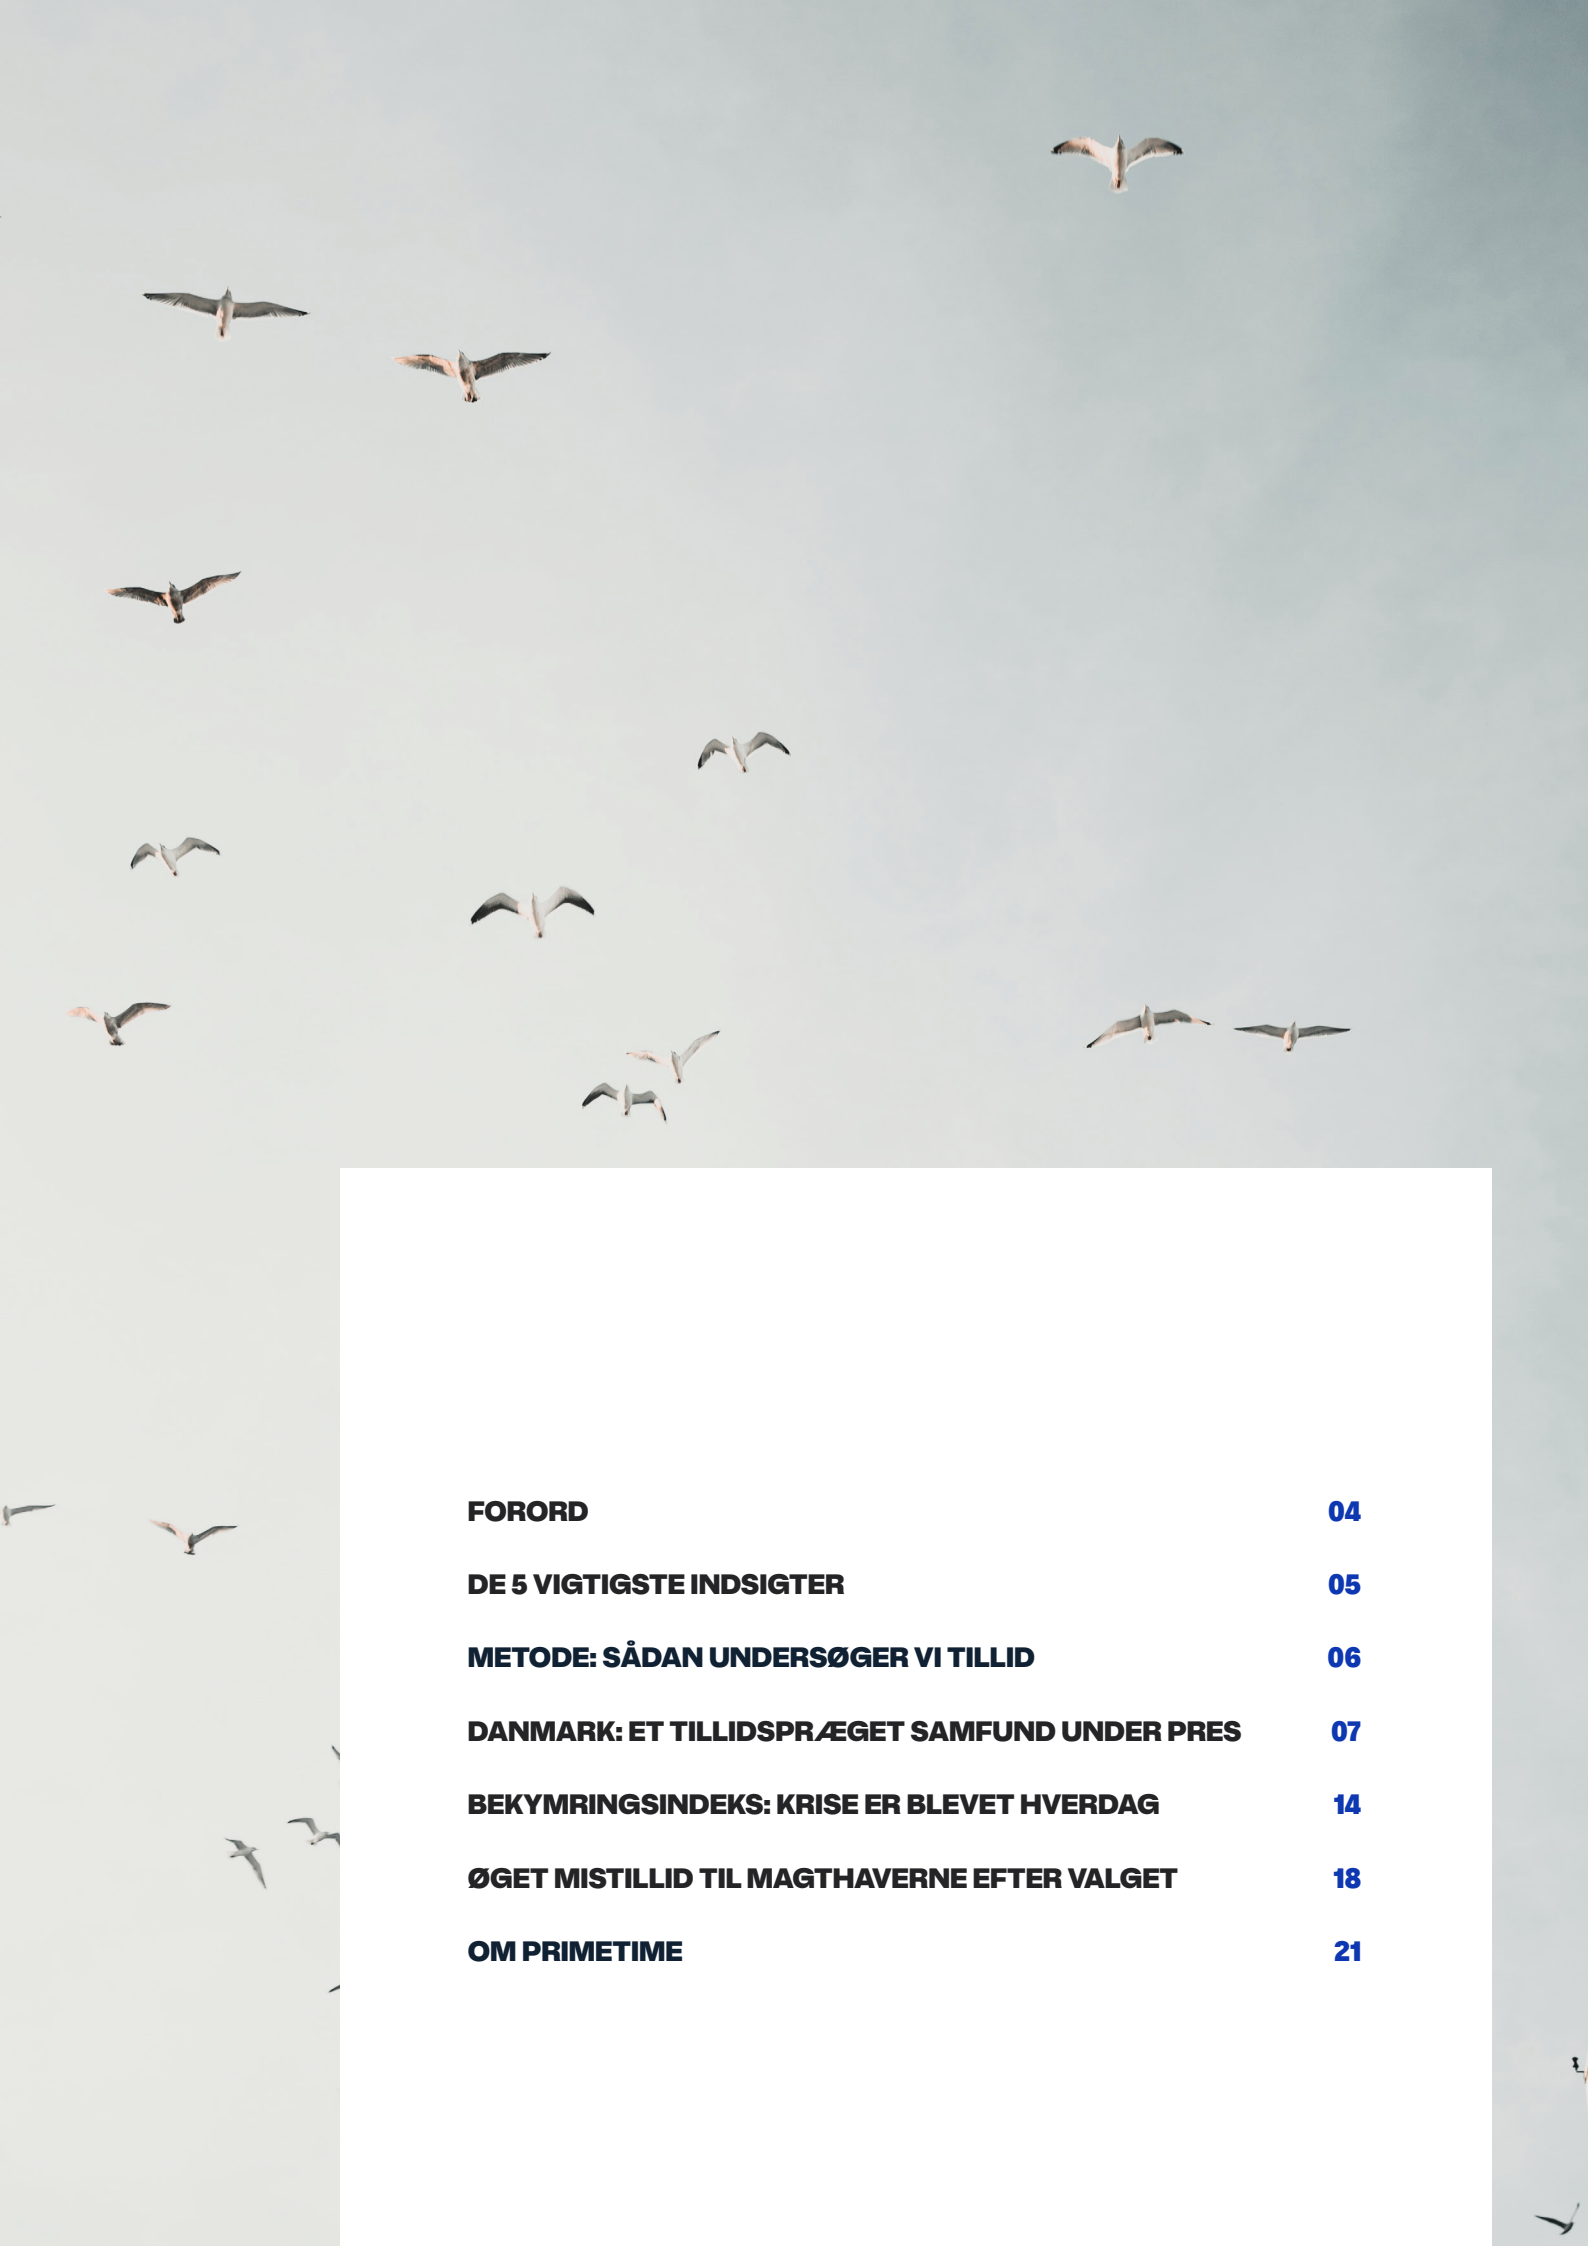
| | |
|---|---|
| FORORD | 04 |
| DE 5 VIGTIGSTE INDSIGTER | 05 |
| METODE: SÅDAN UNDERSØGER VI TILLID | 06 |
| DANMARK: ET TILLIDSPRÆGET SAMFUND UNDER PRES | 07 |
| BEKYMRINGSINDEKS: KRISE ER BLEVET HVERDAG | 14 |
| ØGET MISTILLID TIL MAGTHAVERNE EFTER VALGET | 18 |
| OM PRIMETIME | 21 |